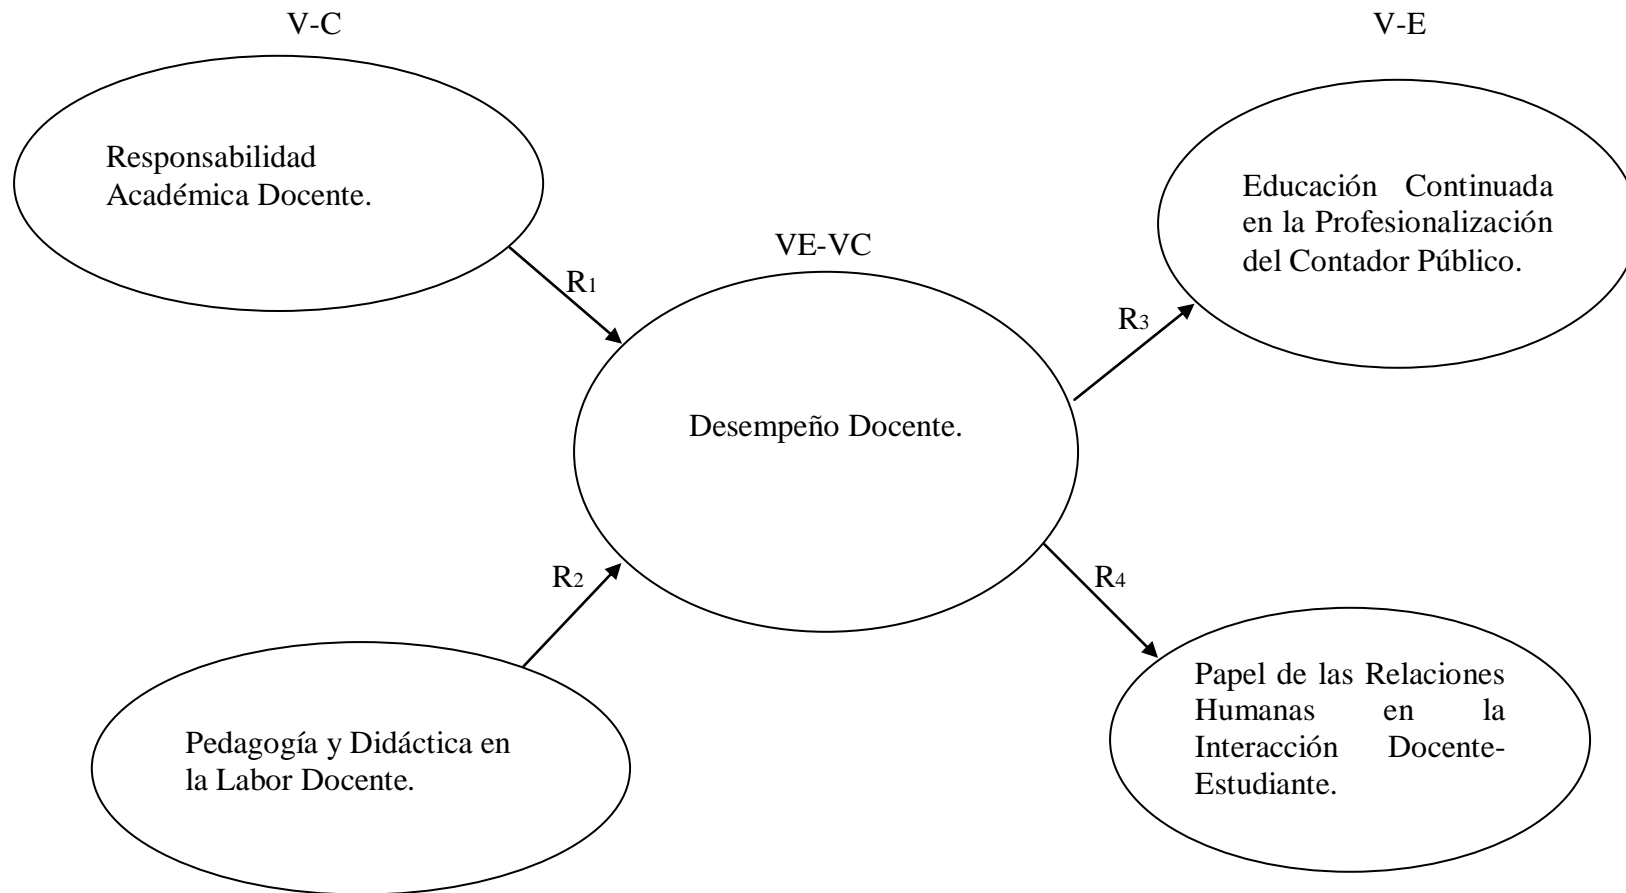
V-C

V-E

Responsabilidad Académica Docente.

Educación Continuada en la Profesionalización del Contador Público.

VE-VC

$R_1$

$R_3$

Desempeño Docente.

$R_2$

$R_4$

Papel de las Relaciones Humanas en la Interacción Docente-Estudiante.

Pedagogía y Didáctica en la Labor Docente.